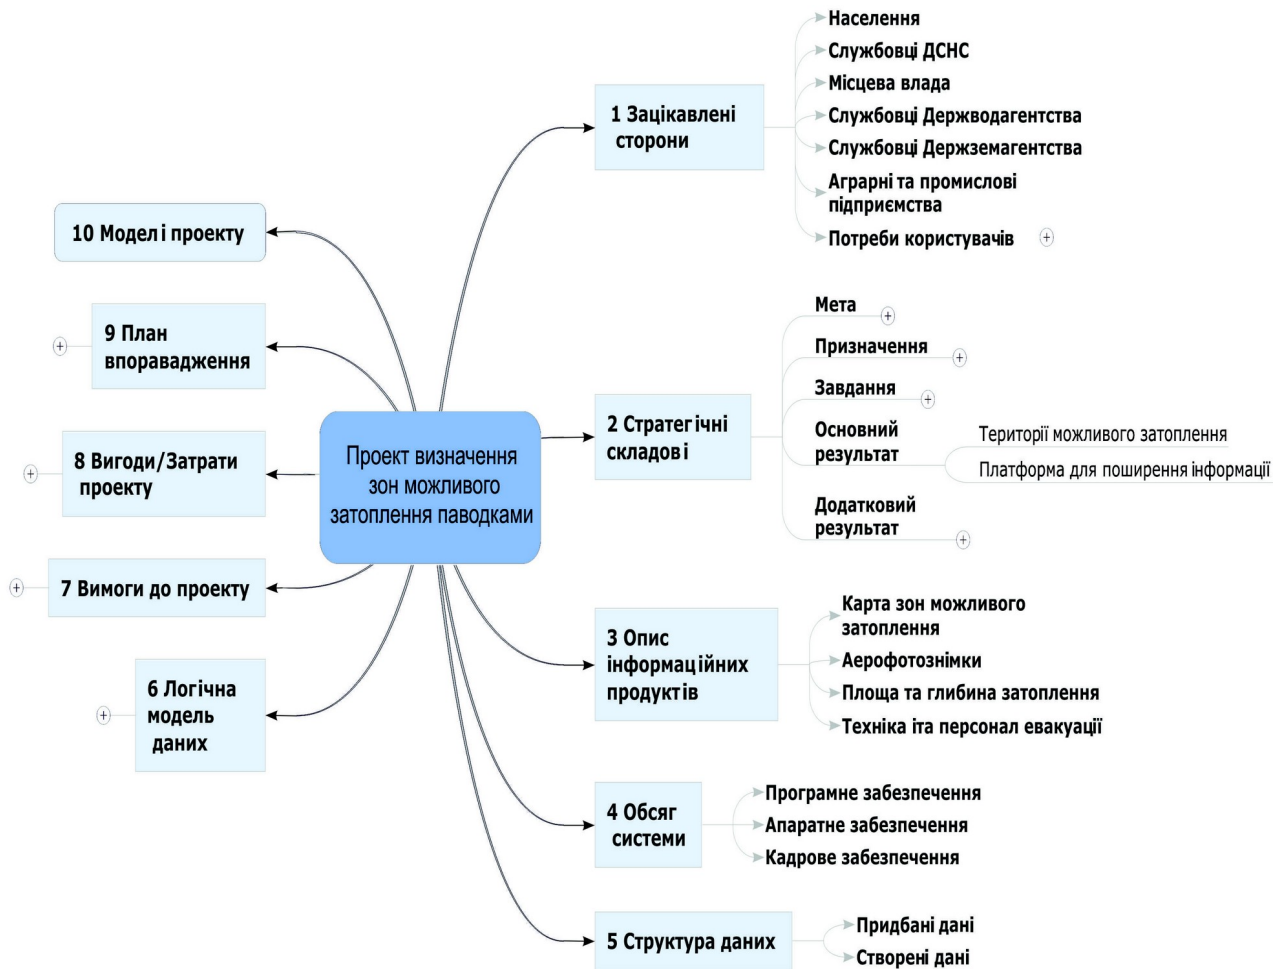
Проект визначення зон можливого затоплення паводками

1 Зацікавлені сторони

Населення

Службовці ДСНС

Місцева влада

Службовці Держводагентства

Службовці Держземагентства

Аграрні та промислові підприємства

Потреби користувачів

2 Стратегічні складові

Мета

Призначення

Завдання

Основний результат

Території можливого затоплення

Платформа для поширення інформації

Додатковий результат

3 Опис інформаційних продуктів

Карта зон можливого затоплення

Аерофотознімки

Площа та глибина затоплення

Техніка іта персонал евакуації

4 Обсяг системи

Програмне забезпечення

Апаратне забезпечення

Кадрове забезпечення

5 Структура даних

Придбані дані

Створені дані

6 Логічна модель даних

7 Вимоги до проекту

8 Вигоди/Затрати проекту

9 План впоравадження

10 Моделі проекту